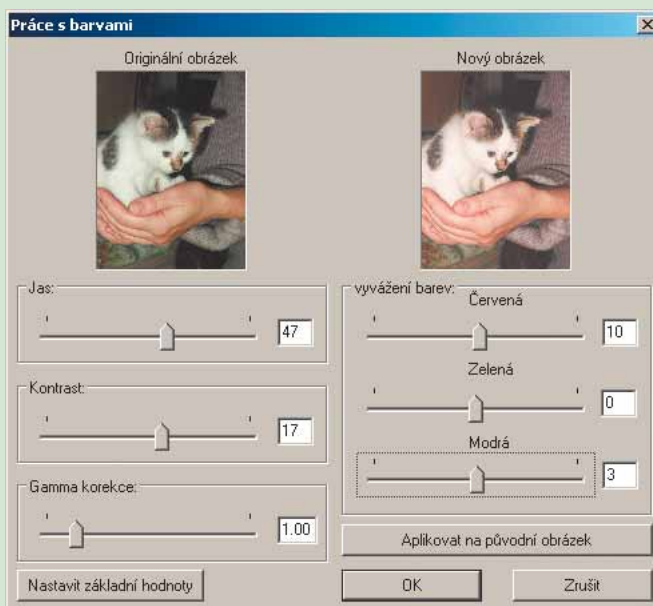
Práce s barvami

Originální obrázek

Nový obrázek

Jas:

47

Kontrast:

17

Gamma korekce:

1.00

vyvážení barev:

Červená

10

Zelená

0

Modrá

3

Aplikovat na původní obrázek

Nastavit základní hodnoty

OK

Zrušit